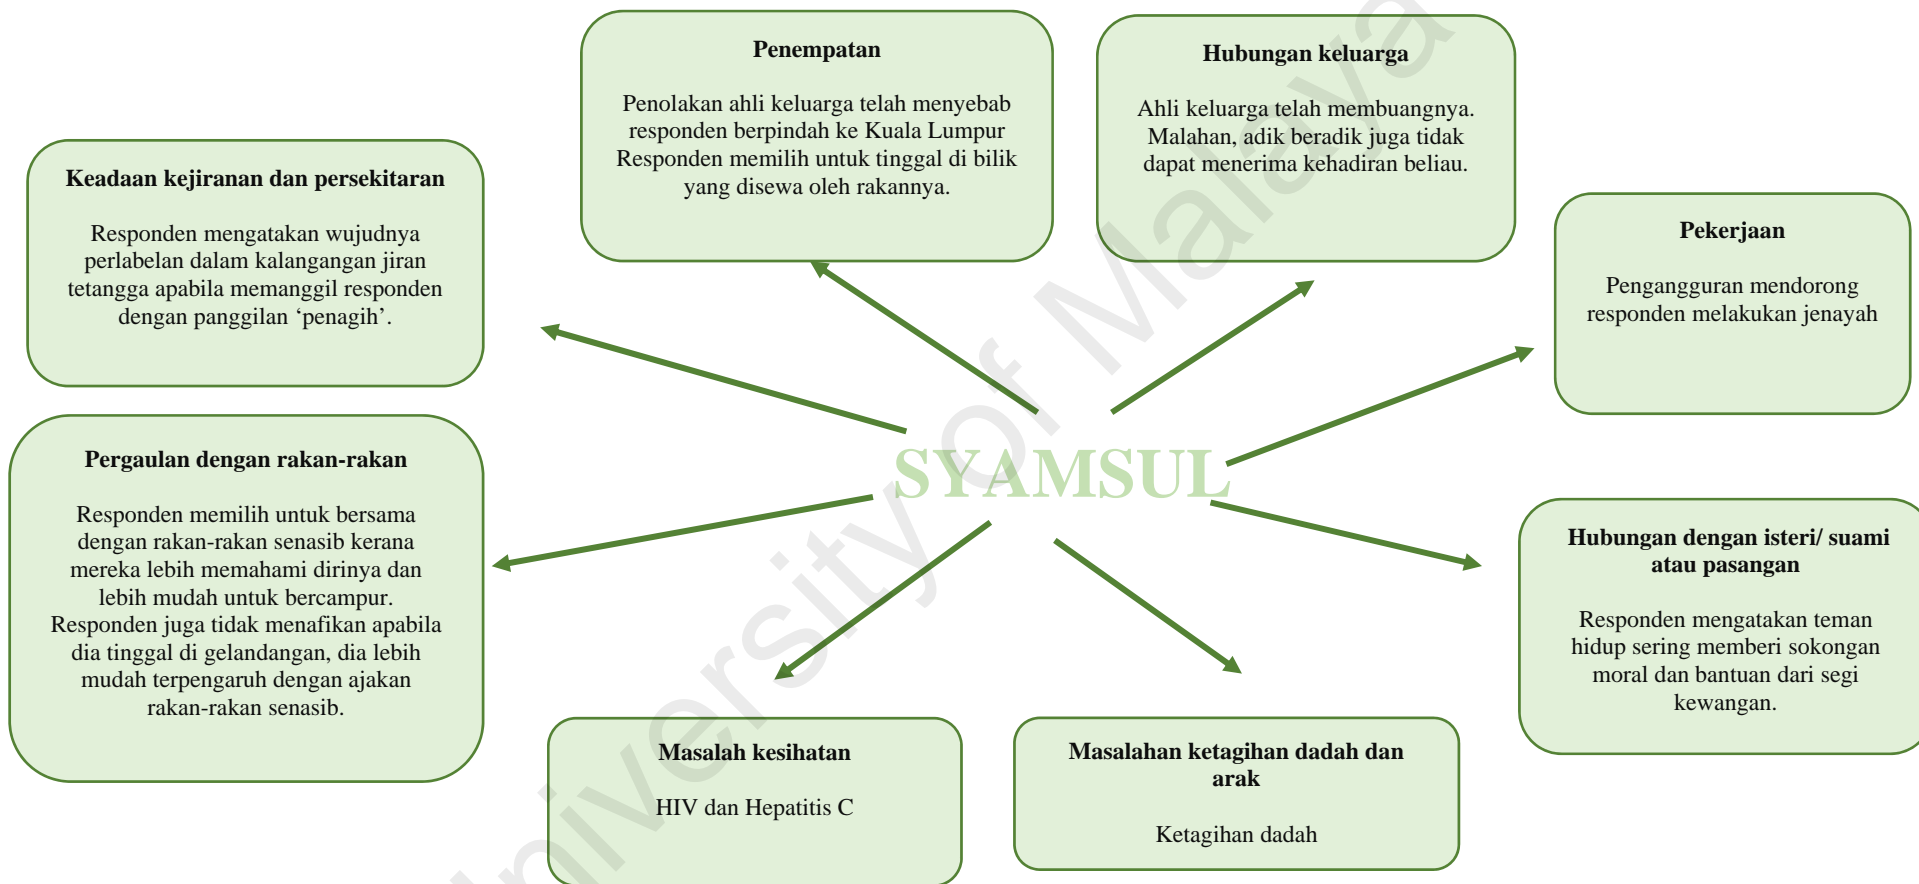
Penempatan

Penolakan ahli keluarga telah menyebab responden berpindah ke Kuala Lumpur Responden memilih untuk tinggal di bilik yang disewa oleh rakannya.

Hubungan keluarga

Ahli keluarga telah membuangnya. Malahan, adik beradik juga tidak dapat menerima kehadiran beliau.

Keadaan kejiranan dan persekitaran

Responden mengatakan wujudnya perlabelan dalam kalangangan jiran tetangga apabila memanggil responden dengan panggilan ‘penagih’.

Pekerjaan

Pengangguran mendorong responden melakukan jenayah

SYAMSUL

Pergaulan dengan rakan-rakan

Responden memilih untuk bersama dengan rakan-rakan senasib kerana mereka lebih memahami dirinya dan lebih mudah untuk bercampur. Responden juga tidak menafikan apabila dia tinggal di gelandangan, dia lebih mudah terpengaruh dengan ajakan rakan-rakan senasib.

Hubungan dengan isteri/ suami atau pasangan

Responden mengatakan teman hidup sering memberi sokongan moral dan bantuan dari segi kewangan.

Masalah kesihatan

HIV dan Hepatitis C

Masalahan ketagihan dadah dan arak

Ketagihan dadah

University of Malaya